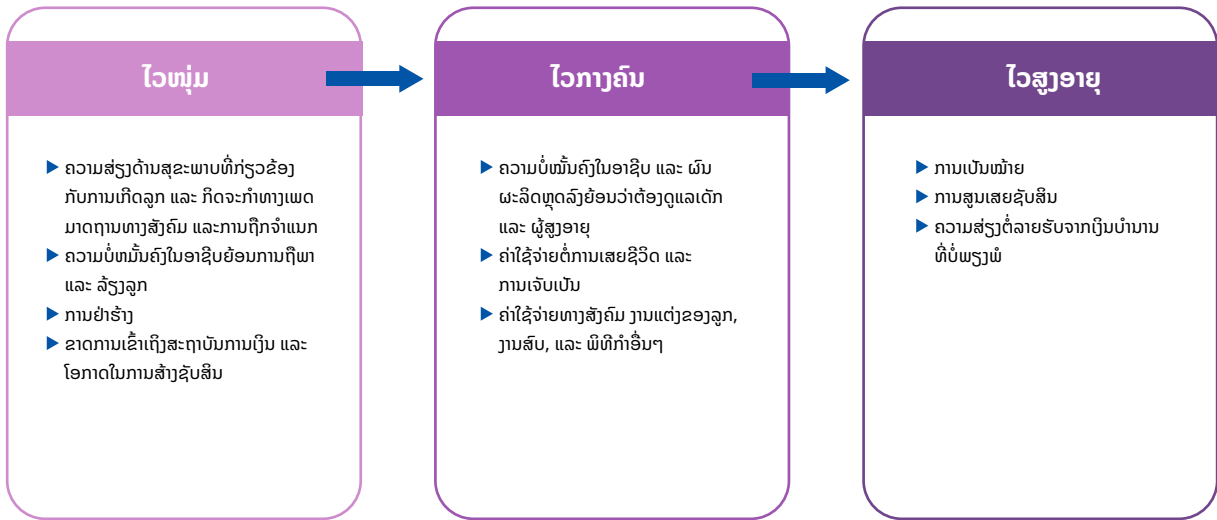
ໄວໜຸ່ມ

▶ ຄວາມສ່ຽງດ້ານສຸຂະພາບທີ່ກ່ຽວຂ້ອງກັບການເກີດລູກ ແລະ ກິດຈະກຳທາງເພດ ມາດຖານທາງສັງຄົມ ແລະການຖືກຈຳແນກ

▶ ຄວາມບໍ່ໝັ້ນຄົງໃນອາຊີບຍ້ອນການຖືພາ ແລະ ລ້ຽງລູກ

▶ ການຢ່າຮ້າງ

▶ ຂາດການເຂົ້າເຖິງສະຖາບັນການເງິນ ແລະ ໂອກາດໃນການສ້າງຊັບສິນ

ໄວກາງຄົນ

▶ ຄວາມບໍ່ໝັ້ນຄົງໃນອາຊີບ ແລະ ຜົນຜະລິດຫຼຸດລົງຍ້ອນວ່າຕ້ອງດູແລເດັກ ແລະ ຜູ້ສູງອາຍຸ

▶ ຄ່າໃຊ້ຈ່າຍຕໍ່ການເສຍຊີວິດ ແລະ ການເຈັບເປັນ

▶ ຄ່າໃຊ້ຈ່າຍທາງສັງຄົມ ງານແຕ່ງຂອງລູກ, ງານສົບ, ແລະ ພິທີກຳອື່ນໆ

ໄວສູງອາຍຸ

▶ ການເປັນໝ້າຍ

▶ ການສູນເສຍຊັບສິນ

▶ ຄວາມສ່ຽງຕໍ່ລາຍຮັບຈາກເງິນບຳນານທີ່ບໍ່ພຽງພໍ